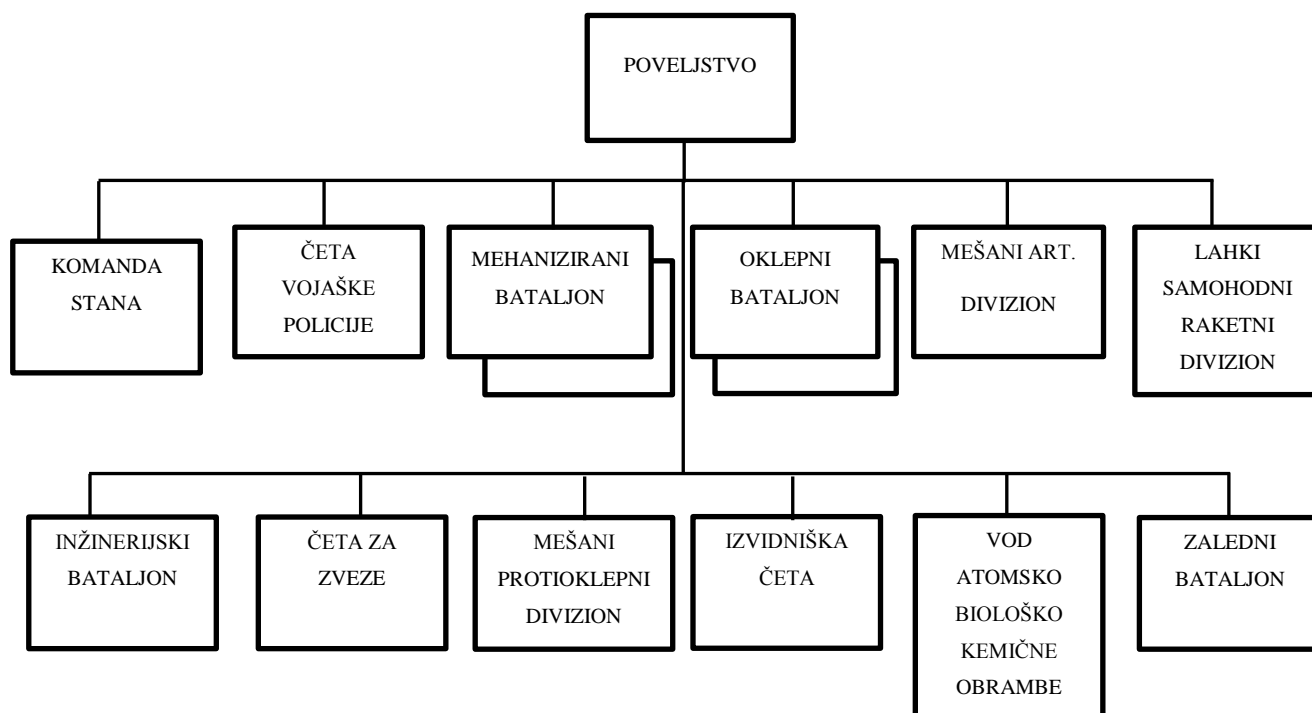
POVELJSTVO

KOMANDA STANA

ČETA VOJAŠKE POLICIJE

MEHANIZIRANI BATALJON

OKLEPNI BATALJON

MEŠANI ART. DIVIZION

LAHKI SAMOHODNI RAKETNI DIVIZION

INŽINERIJSKI BATALJON

ČETA ZA ZVEZE

MEŠANI PROTIOKLEPNI DIVIZION

IZVIDNIŠKA ČETA

VOD ATOMSKO BIOLOŠKO KEMIČNE OBRAMBE

ZALEDNI BATALJON